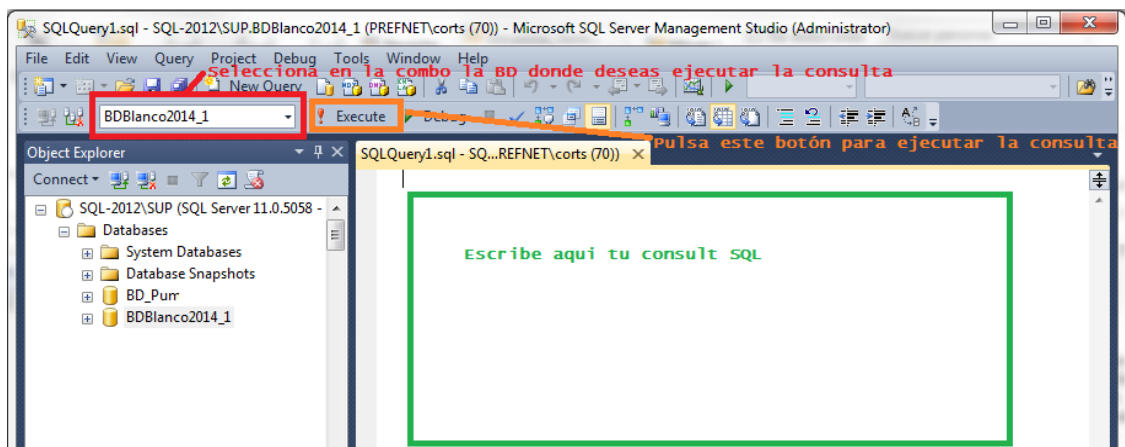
SQLQuery1.sql - SQL-2012\SUP.BDBlanco2014_1 (PREFNET\corts (70)) - Microsoft SQL Server Management Studio (Administrator)

File Edit View Query Project Debug Tools Window Help

Selecciona en la combo la BD donde deseas ejecutar la consulta

New Query

BDBlanco2014_1

Execute

Debug

Pulsa este botón para ejecutar la consulta

Object Explorer

Connect

SQL-2012\SUP (SQL Server 11.0.5058 -

Databases

System Databases

Database Snapshots

BD_Pum

BDBlanco2014_1

SQLQuery1.sql - SQ...REFNET\corts (70))

Escribe aqui tu consult SQL